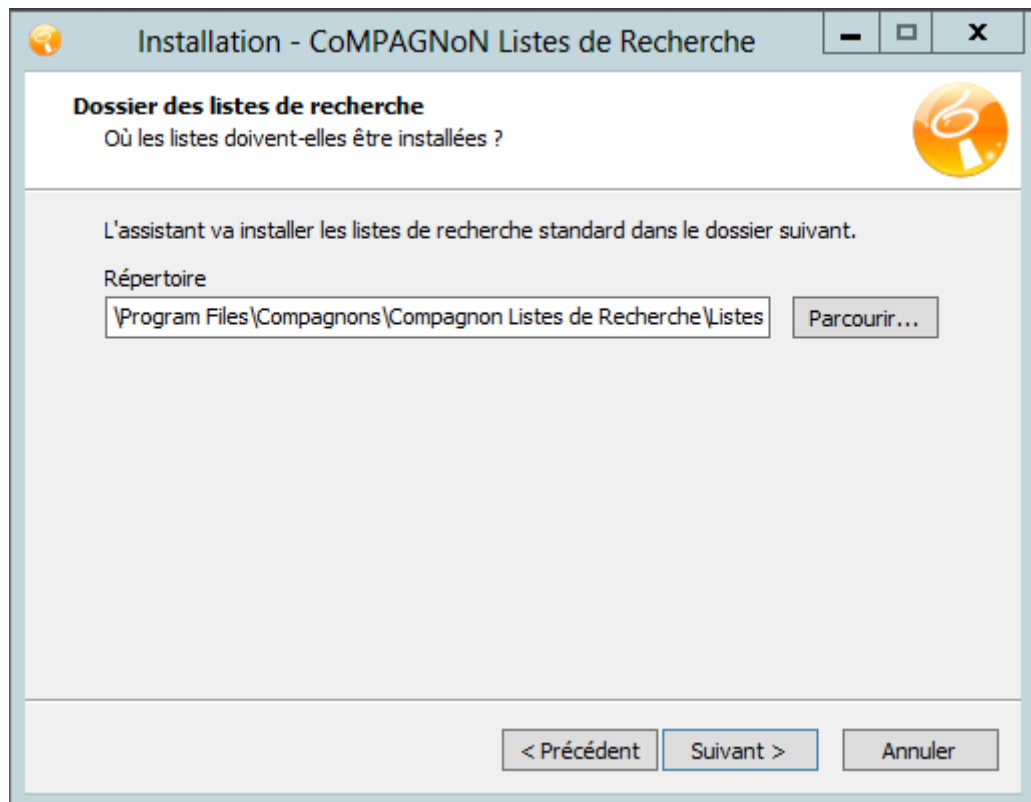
Installation - CoMPAGNoN Listes de Recherche

Dossier des listes de recherche
Où les listes doivent-elles être installées ?

L'assistant va installer les listes de recherche standard dans le dossier suivant.

Répertoire

\Program Files\Compagnons\Compagnon Listes de Recherche\Listes

Parcourir...

< Précédent
Suivant >
Annuler